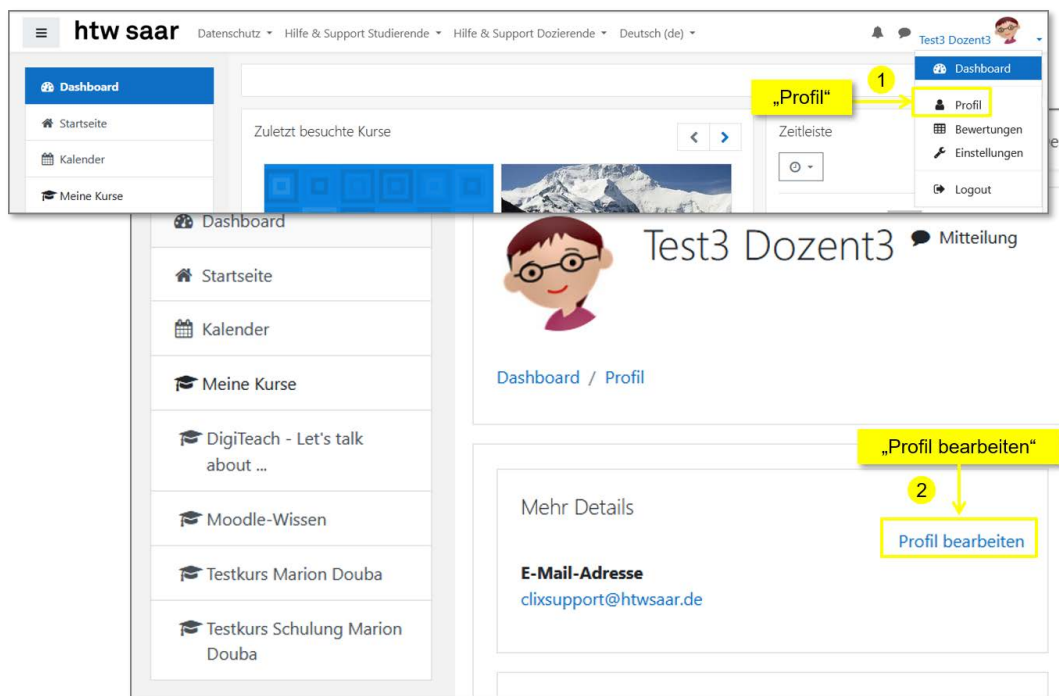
htw saar Datenschutz Hilfe & Support Studierende Hilfe & Support Dozierende Deutsch (de)

Test3 Dozent3

Dashboard
„Profil“
1
Profil
Bewertungen
Einstellungen
Logout

Dashboard
Startseite
Kalender
Meine Kurse

Zuletzt besuchte Kurse

Zeitleiste

Dashboard
Startseite
Kalender
Meine Kurse
DigiTeach - Let's talk about ...
Moodle-Wissen
Testkurs Marion Douba
Testkurs Schulung Marion Douba

Test3 Dozent3
Mitteilung

Dashboard / Profil

„Profil bearbeiten“
2

Mehr Details
Profil bearbeiten

E-Mail-Adresse
clixsupport@htwsaar.de